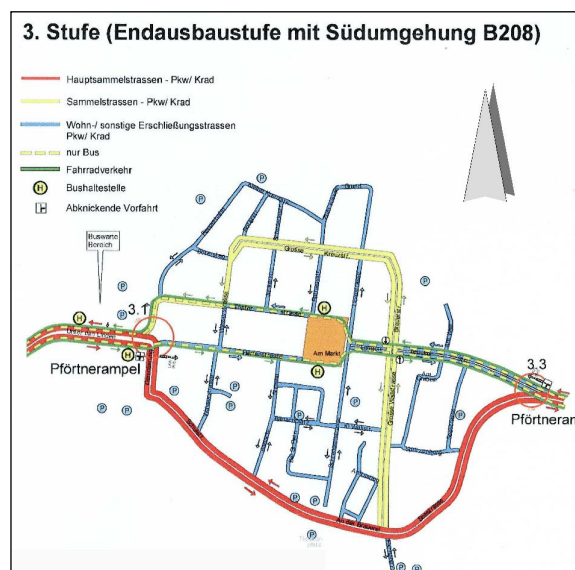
3. Stufe (Endausbaustufe mit Südumgehung B208)

Hauptsammelstrassen - Pkw/ Krad

Sammelstrassen - Pkw/ Krad

Wohn-/ sonstige Erschließungsstrassen Pkw/ Krad

nur Bus

Fahrradverkehr

H Bushaltestelle

Abknickende Vorfahrt

Busware Bereich

3.

Pfördnerampel

Großer Kreuzhof

Am Markt

3.3

Pförtneram